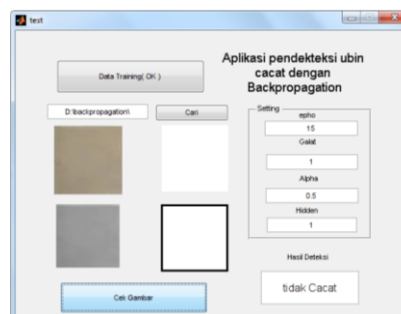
text

Data Training( OK )

Aplikasi pendekteksi ubin cacat dengan Backpropagation

D:\backpropagation\

Cari

Setting

epho

15

Galat

1

Alpha

0.5

Hidden

1

Hasil Deteksi

tidak Cacat

Cek Gambar